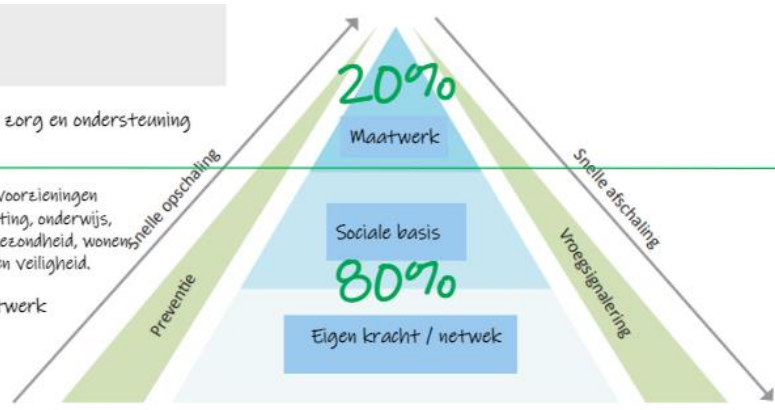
zorg en ondersteuning

voorzieningen
ting, onderwijs,
ezondheid, wonen,
en veiligheid.

twerk

Snelle opschaling

Preventie

20%

Maatwerk

Sociale basis

80%

Eigen kracht / netwek

Snelle afschaling

Vroegsignalering